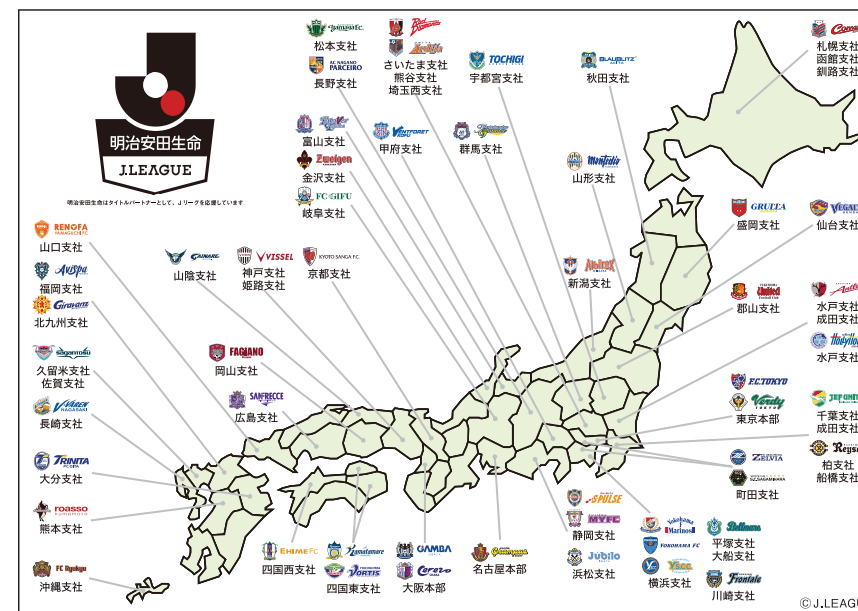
明治安田生命
J.LEAGUE
明治安田生命はタイトルパートナーとして、Jリーグを応援しています

松本支社
長野支社
AC NAGANO PARCEIRO
さいたま支社
熊谷支社
埼玉西支社
TOCHIGI
宇都宮支社
秋田支社
札幌支社
函館支社
釧路支社

富山支社
金沢支社
Zweigen
FC GIFU
岐阜支社
甲府支社
VENTFORET
群馬支社
山形支社
Montedio

RENOFA
山口支社
Avispa
福岡支社
Giravanz
北九州支社
山陰支社
神戸支社
姫路支社
VISSEL
京都支社
KYOTO SANGA F.C.
新潟支社
Albirex
GRULLA
盛岡支社
VEGALTA
仙台支社

sagantosu
久留米支社
佐賀支社
V・VAREN NAGASAKI
長崎支社
FAGIANO
岡山支社
SANFRECCE
広島支社
郡山支社
United
水戸支社
成田支社
水戸支社

TRINITA
大分支社
roasso
熊本支社
FC Ryukyu
沖縄支社
F.C.TOKYO
Verdy
東京本部
JEF UNITED
千葉支社
成田支社
ZELVIA
町田支社
Reysol
柏支社
船橋支社

S-PULSE
MYFC
静岡支社
Júbilo
浜松支社
EHIME FC
四国西支社
Kamatamare
VORTIS
四国東支社
GAMBA
Cerezo
大阪本部
Grampus
名古屋本部
Yokohama F.Marinos
YOKOHAMA FC
YSCC
横浜支社
Bellmare
平塚支社
大船支社
Frontale
川崎支社
©J.LEAGUE